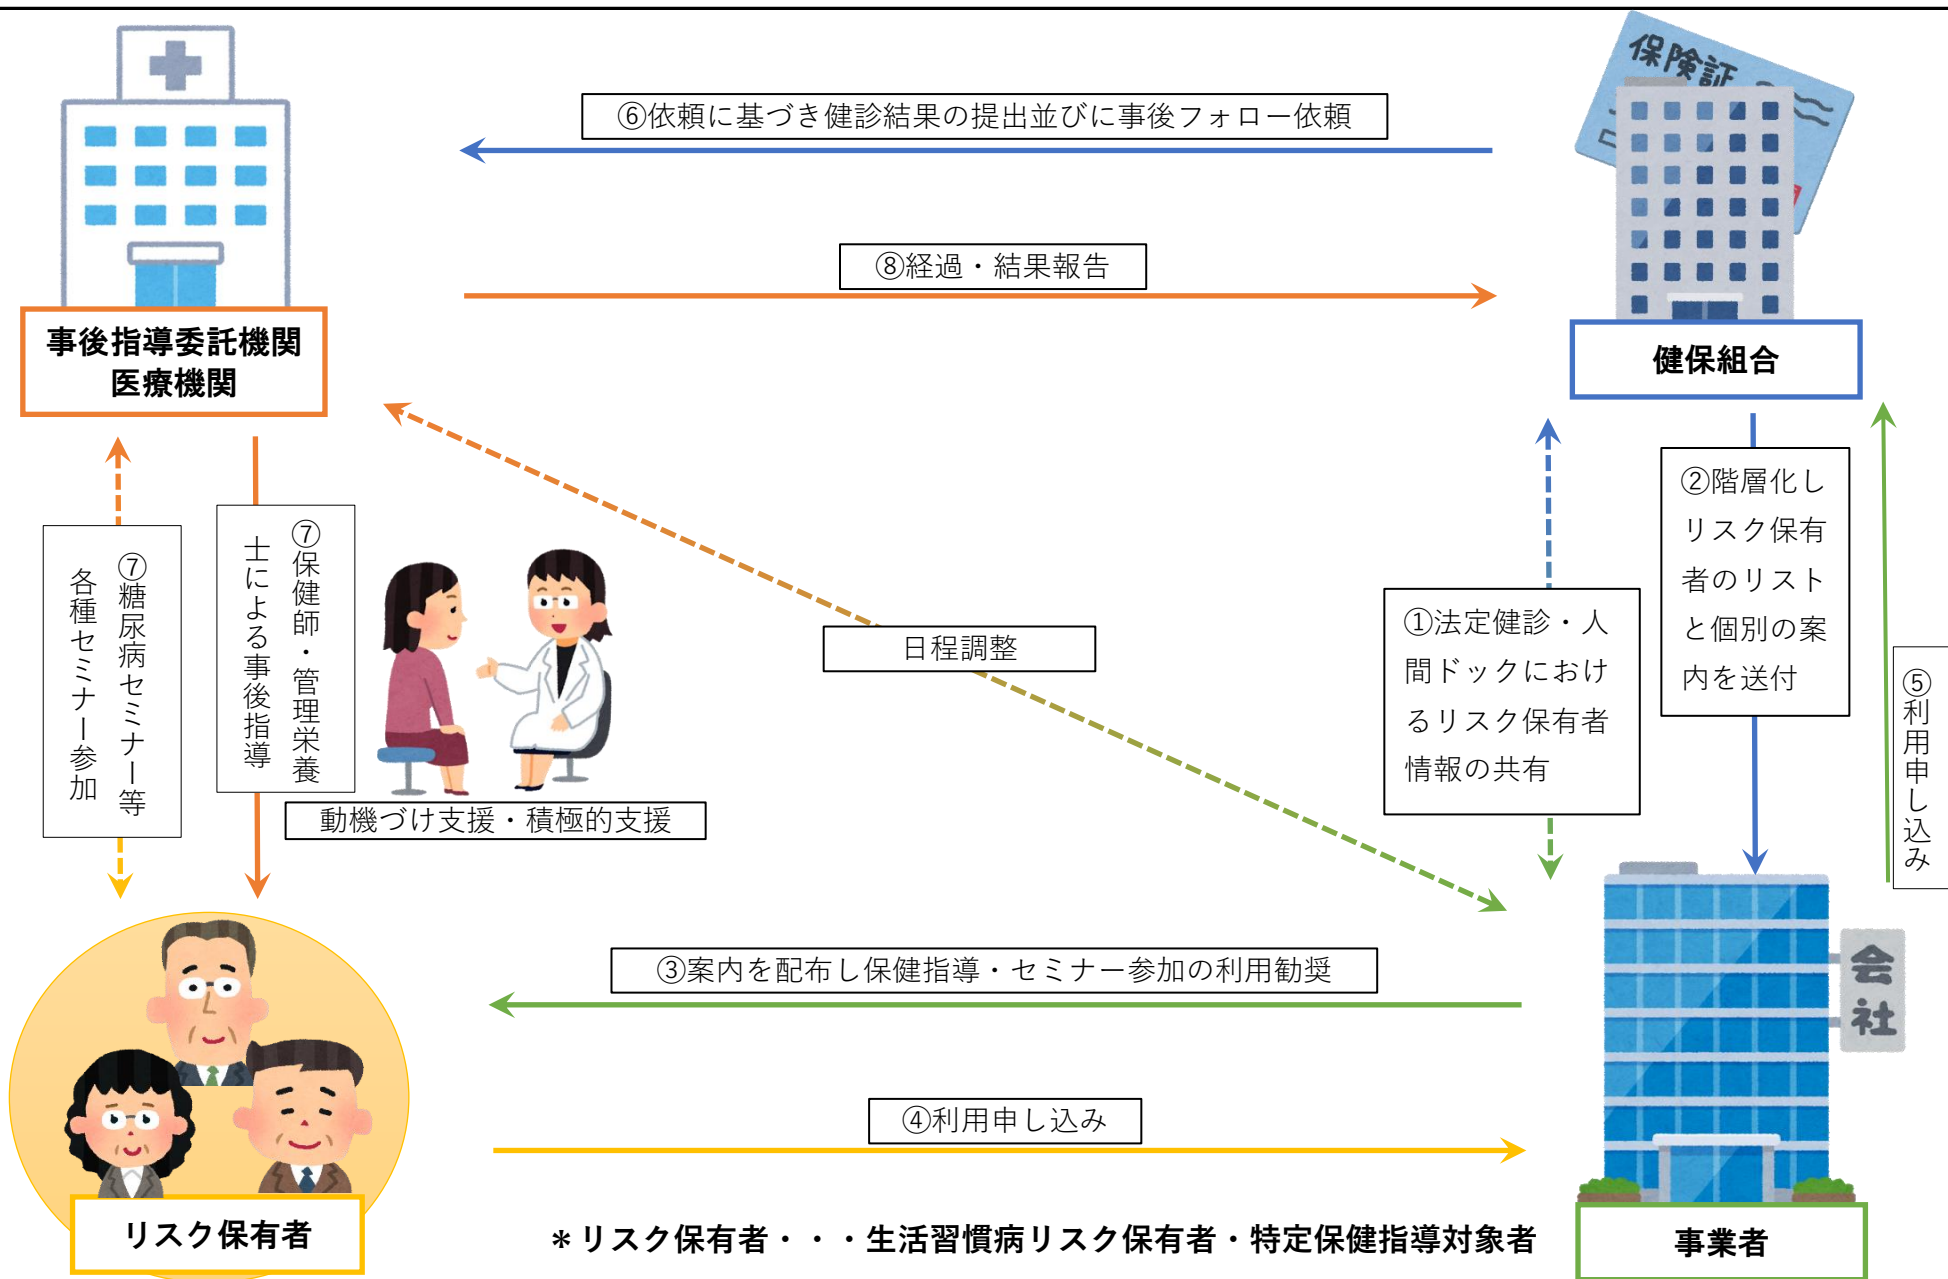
⑥依頼に基づき健診結果の提出並びに事後フォロー依頼

⑧経過・結果報告

保険証

事後指導委託機関
医療機関

健保組合

②階層化しリスク保有者のリストと個別の案内を送付

⑦糖尿病セミナー等各種セミナー参加

⑦保健師・管理栄養士による事後指導

日程調整

①法定健診・人間ドックにおけるリスク保有者情報の共有

⑤利用申し込み

動機づけ支援・積極的支援

③案内を配布し保健指導・セミナー参加の利用勧奨

会社

④利用申し込み

リスク保有者

＊リスク保有者・・・生活習慣病リスク保有者・特定保健指導対象者

事業者